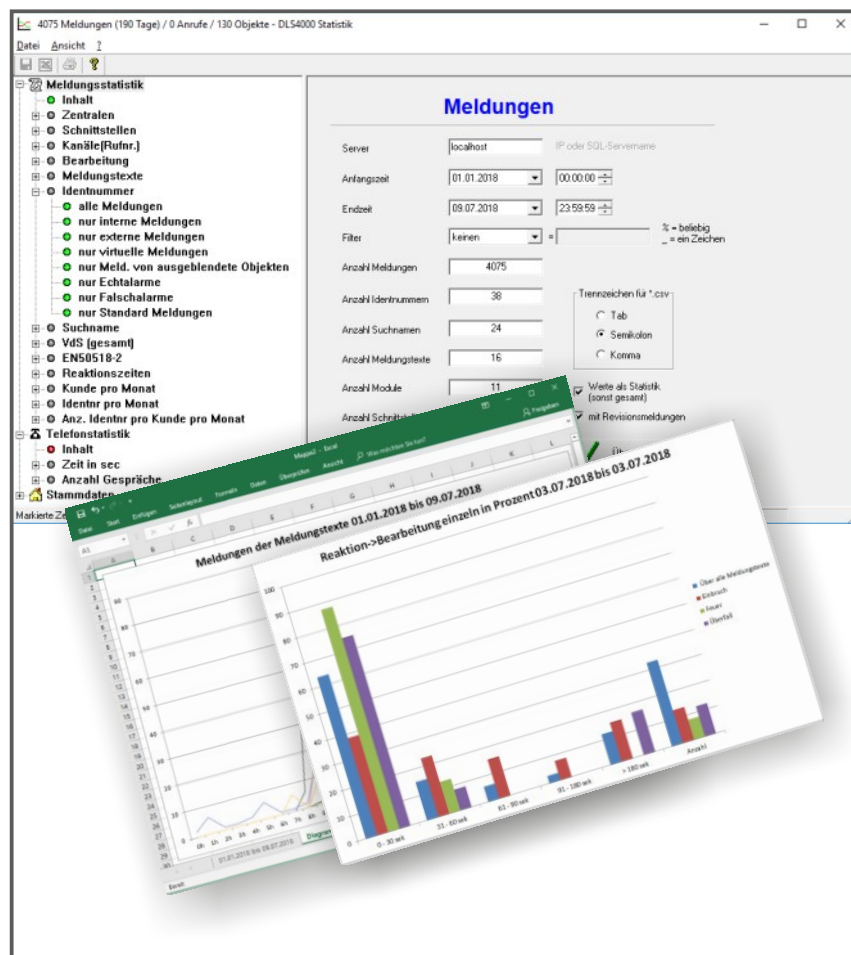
4075 Meldungen (190 Tage) / 0 Anrufe / 130 Objekte - DLS4000 Statistik

Datei Ansicht ?

Meldungsstatistik
Inhalt
Zentralen
Schnittstellen
Kanäle(Rufnr.)
Bearbeitung
Meldungstexte
Identnummer
alle Meldungen
nur interne Meldungen
nur externe Meldungen
nur virtuelle Meldungen
nur Meld. von ausgeblendete Objekten
nur Echtalarme
nur Falschalarme
nur Standard Meldungen
Suchname
VdS (gesamt)
EN50518-2
Reaktionszeiten
Kunde pro Monat
Identnr pro Monat
Anz. Identnr pro Kunde pro Monat
Telefonstatistik
Inhalt
Zeit in sec
Anzahl Gespräche
Stammdaten

Markierte Ze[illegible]

Meldungen

Server localhost IP oder SQL-Servername
Anfangszeit 01.01.2018 00:00:00
Endzeit 09.07.2018 23:59:59
Filter keinen = % = beliebig _ = ein Zeichen
Anzahl Meldungen 4075
Anzahl Identnummern 38
Anzahl Suchnamen 24
Anzahl Meldungstexte 16
Anzahl Module 11
Anzahl Schnitt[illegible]

Trennzeichen für *.csv
Tab
Semikolon
Komma

Werte als Statistik (sonst gesamt)
mit Revisionsmeldungen

Mappe2 - Excel
Datei Start Einfügen Seitenlayout Formeln Daten Überprüfen Ansicht Was möchten Sie tun?
Freigeben

Meldungen der Meldungstexte 01.01.2018 bis 09.07.2018

01.01.2018 bis 09.07.2018 Diagramm

Bereit

Reaktion->Bearbeitung einzeln in Prozent 03.07.2018 bis 03.07.2018

Über alle Meldungstexte
Einbruch
Feuer
Überfall

0 - 30 sek
31 - 60 sek
61 - 90 sek
91 - 180 sek
> 180 sek
Anzahl